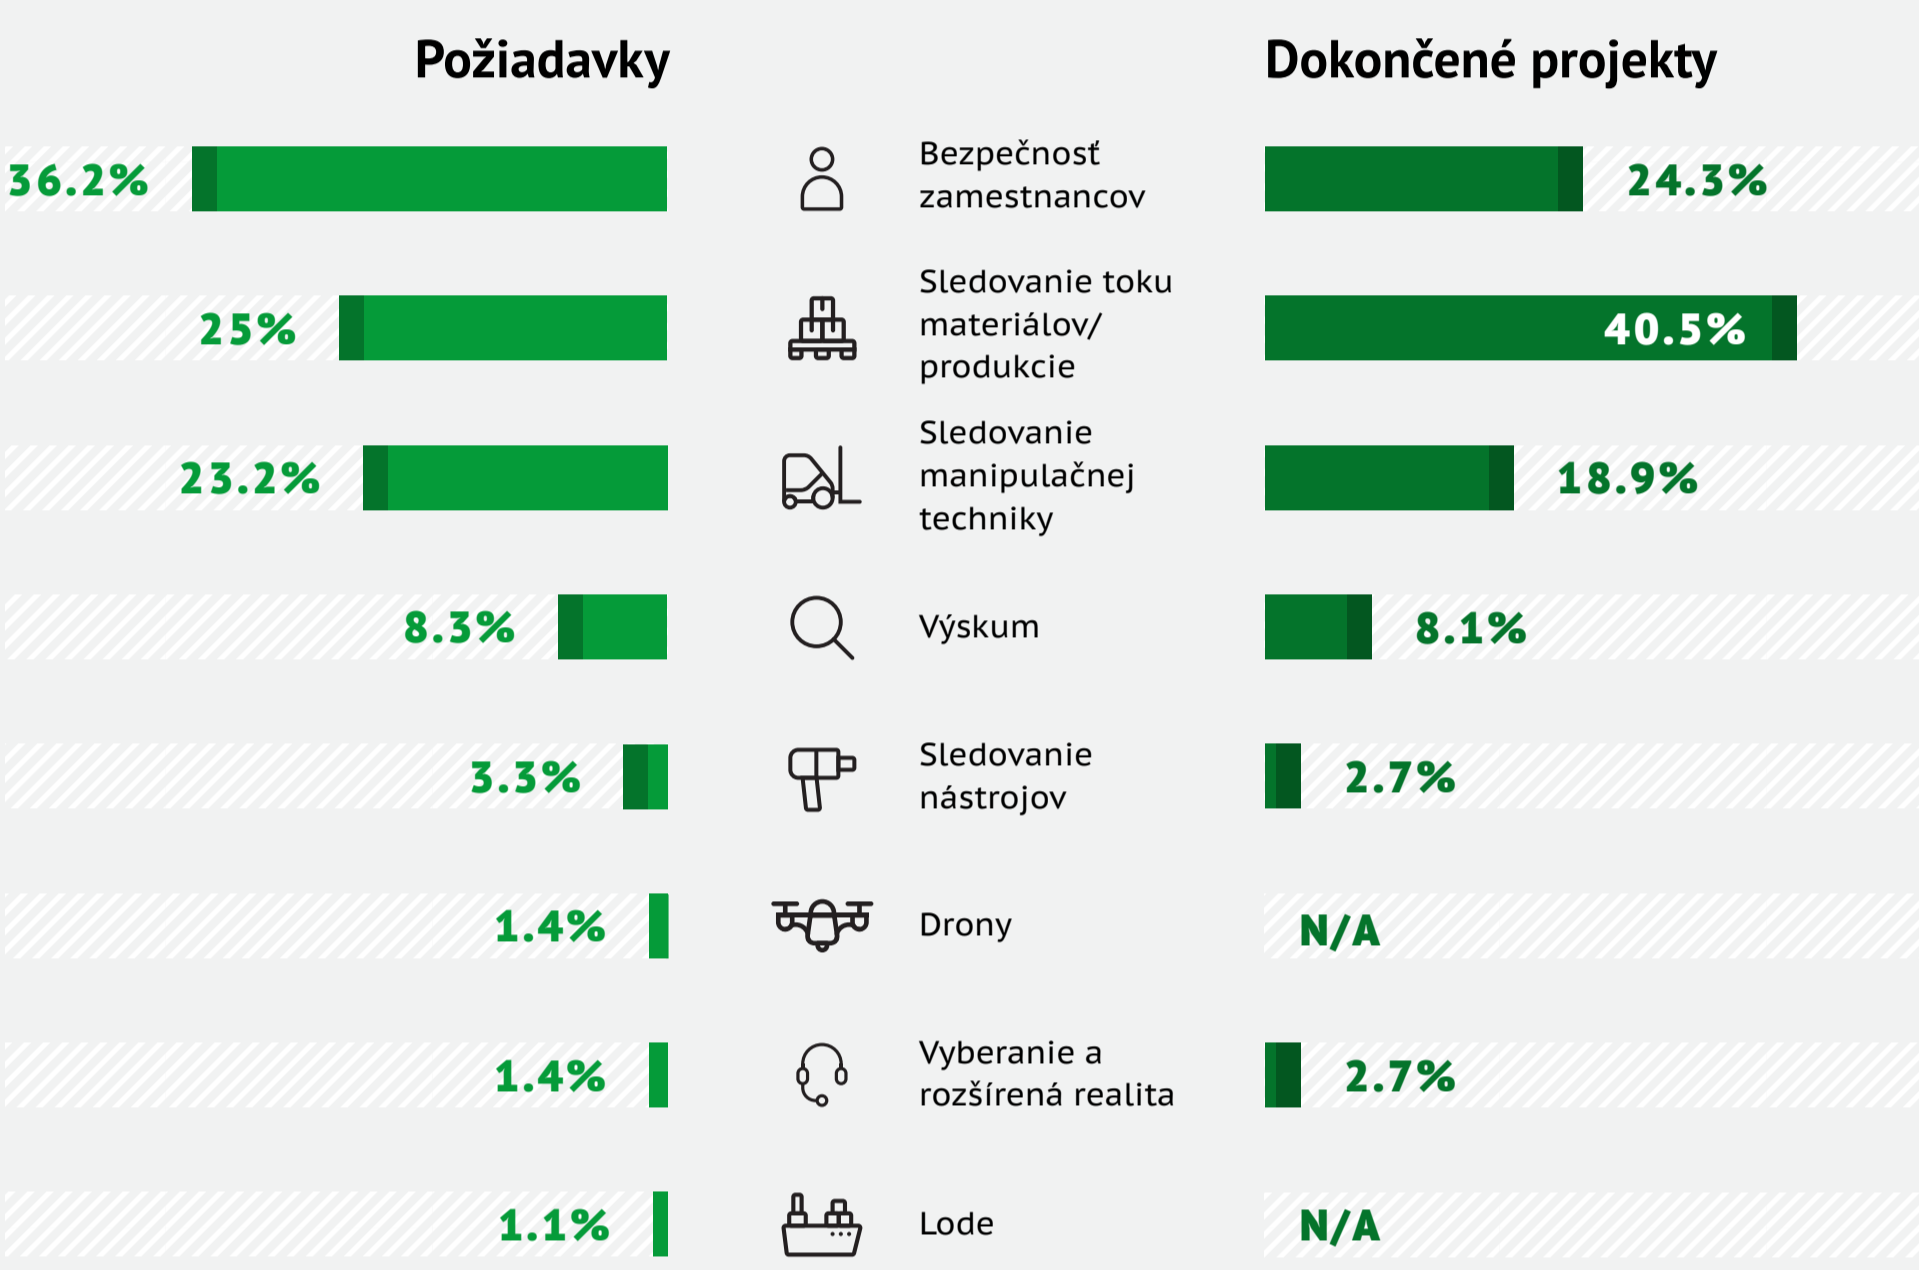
Požiadavky

Dokončené projekty

| Požiadavky | | Dokončené projekty |
|---|---|---|
| 36.2% | Bezpečnosť zamestnancov | 24.3% |
| 25% | Sledovanie toku materiálov/ produkcie | 40.5% |
| 23.2% | Sledovanie manipulačnej techniky | 18.9% |
| 8.3% | Výskum | 8.1% |
| 3.3% | Sledovanie nástrojov | 2.7% |
| 1.4% | Drony | N/A |
| 1.4% | Vyberanie a rozšírená realita | 2.7% |
| 1.1% | Lode | N/A |